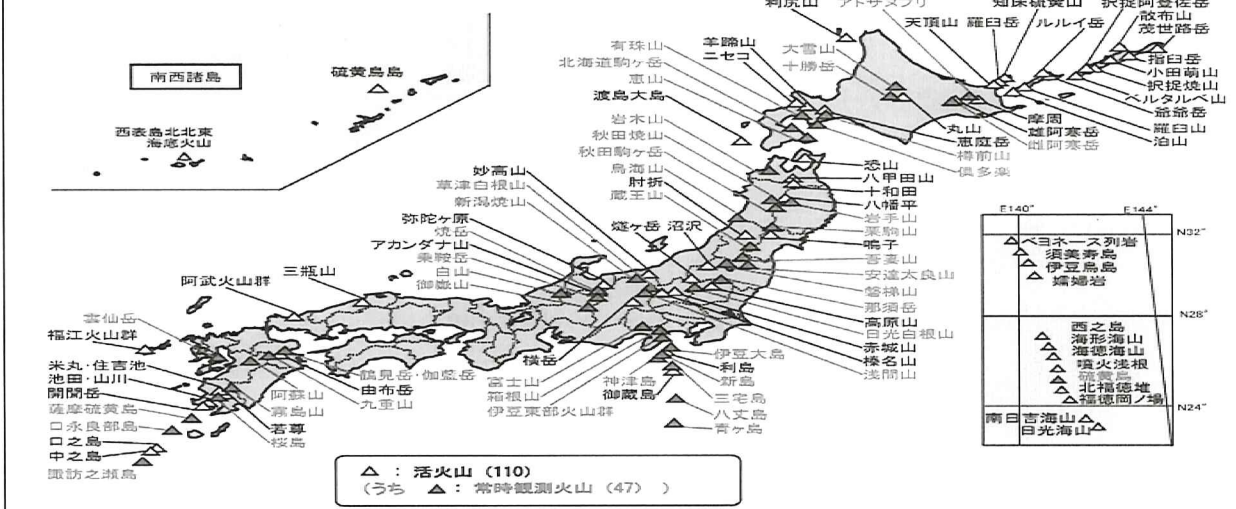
南西諸島

硫黄島島

西表島北北東
海底火山

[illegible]山　アトサヌプリ
天頂山　羅臼岳　ルルイ岳
知床硫黄山　択捉阿登佐岳
散布山
茂世路岳
指臼岳
小田萌山
択捉焼山
ベルタルベ山
爺爺岳
羅臼山
泊山

有珠山
北海道駒ヶ岳
恵山
渡島大島
羊蹄山
ニセコ
大雪山
十勝岳
摩周
丸山
雌阿寒岳
恵庭岳
雄阿寒岳
樽前山
倶多楽

岩木山
秋田焼山
秋田駒ヶ岳
鳥海山
肘折
蔵王山
恐山
八甲田山
十和田
八幡平
岩手山
栗駒山
鳴子

妙高山
草津白根山
新潟焼山
弥陀ヶ原
焼岳
アカンダナ山
乗鞍岳
白山
御嶽山
燧ヶ岳
沼沢
吾妻山
安達太良山
磐梯山
那須岳
高原山
日光白根山
赤城山
榛名山
浅間山

阿武火山群
三瓶山

雲仙岳
福江火山群
米丸・住吉池
池田・山川
開聞岳
薩摩硫黄島
口永良部島
口之島
中之島
諏訪之瀬島

鶴見岳・伽藍岳
由布岳
九重山
阿蘇山
霧島山
若尊
桜島

横岳
富士山
箱根山
伊豆東部火山群
伊豆大島
利島
新島
神津島
三宅島
御蔵島
八丈島
青ヶ島

E140°　E144°
N32°
ベヨネース列岩
須美寿島
伊豆鳥島
孀婦岩
N28°
西之島
海形海山
海徳海山
噴火浅根
硫黄島
北福徳堆
福徳岡ノ場
N24°
南日吉海山
日光海山

△：活火山（110）
（うち　▲：常時観測火山（47）　）